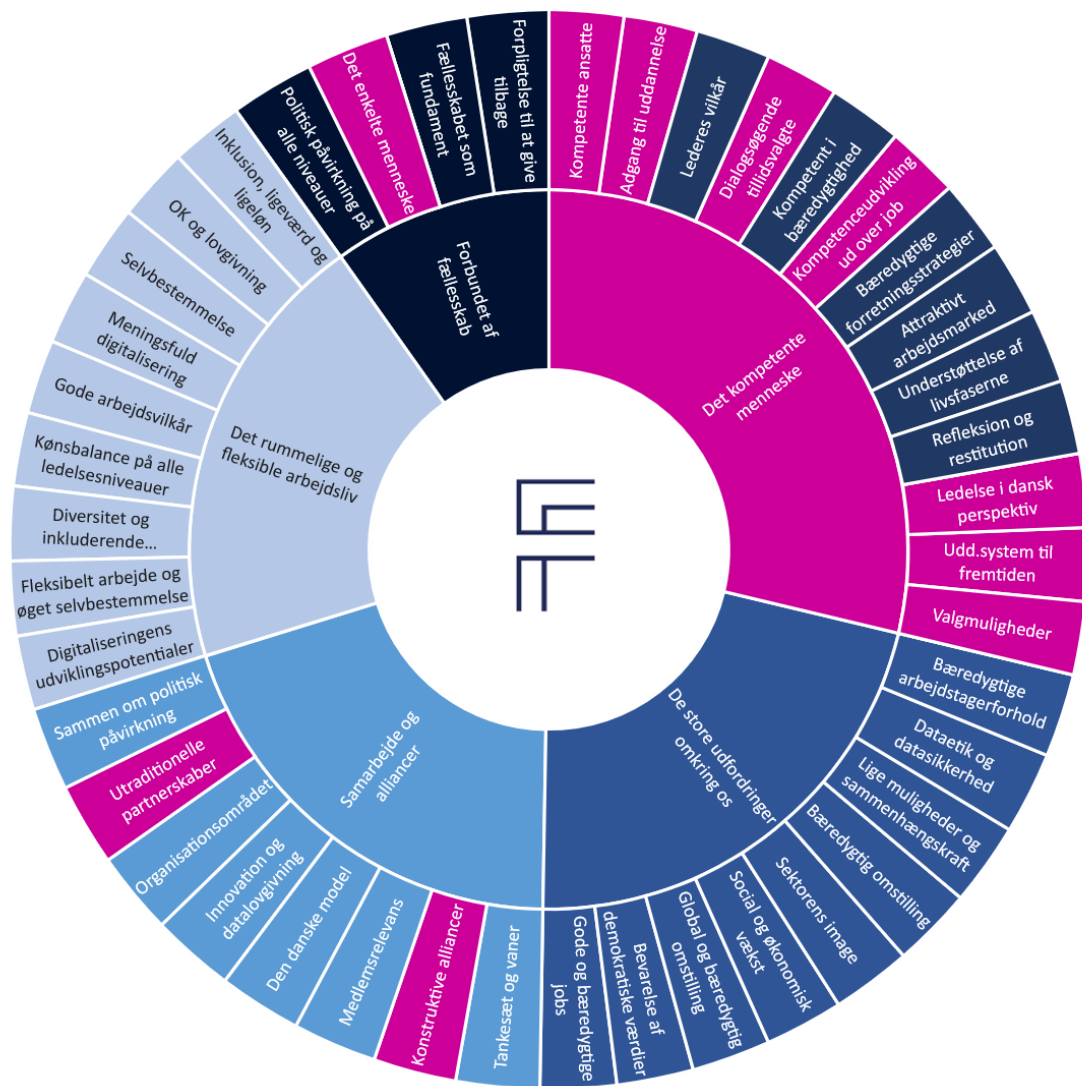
Forbundet af fællesskab

Forpligtelse til at give tilbage

Fællesskabet som fundament

Det enkelte menneske

Politisk påvirkning på alle niveauer

Det kompetente menneske

Kompetente ansatte

Adgang til uddannelse

Lederes vilkår

Dialogsøgende tillidsvalgte

Kompetent i bæredygtighed

Kompetenceudvikling ud over job

Bæredygtige forretningsstrategier

Attraktivt arbejdsmarked

Understøttelse af livsfaserne

Refleksion og restitution

Ledelse i dansk perspektiv

Udd.system til fremtiden

Valgmuligheder

De store udfordringer omkring os

Bæredygtige arbejdstagerforhold

Dataetik og datasikkerhed

Lige muligheder og sammenhængskraft

Bæredygtig omstilling

Sektorens image

Social og økonomisk vækst

Global og bæredygtig omstilling

Bevarelse af demokratiske værdier

Gode og bæredygtige jobs

Samarbejde og alliancer

Tankesæt og vaner

Konstruktive alliancer

Medlemsrelevans

Den danske model

Innovation og datalovgivning

Organisationsområdet

Utraditionelle partnerskaber

Sammen om politisk påvirkning

Det rummelige og fleksible arbejdsliv

Digitaliseringens udviklingspotentialer

Fleksibelt arbejde og øget selvbestemmelse

Diversitet og inkluderende...

Kønsbalance på alle ledelsesniveauer

Gode arbejdsvilkår

Meningsfuld digitalisering

Selvbestemmelse

OK og lovgivning

Inklusion, ligeværd og ligeløn